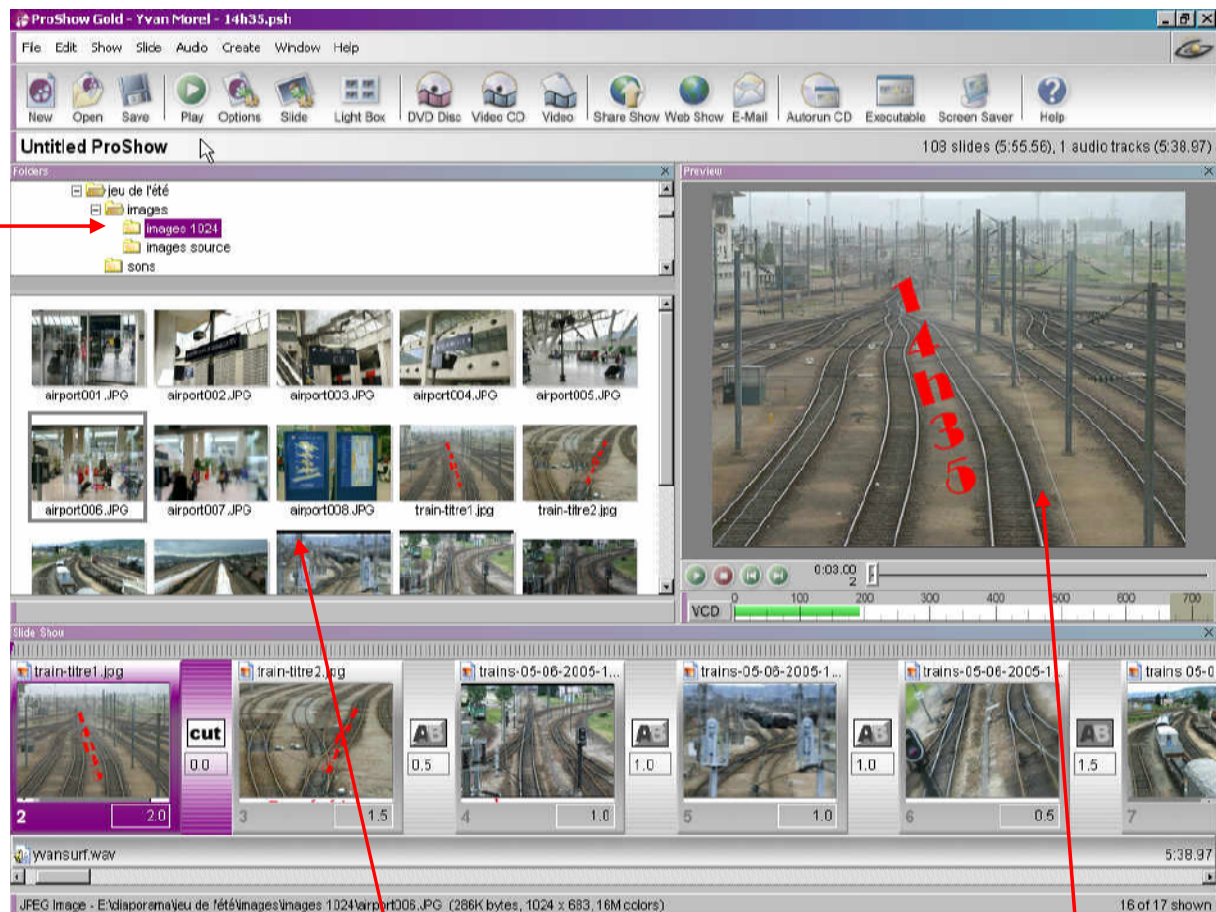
ProShow Gold - Yvan Morel - 14h35.psh

File Edit Show Slide Audio Create Window Help

New Open Save Play Options Slide Light Box DVD Disc Video CD Video Share Show Web Show E-Mail Autorun CD Executable Screen Saver Help

Untitled ProShow

108 slides (5:55.56), 1 audio tracks (5:38.97)

Folders

jeu de l'été
images
images 1024
images source
sons

airport001.JPG airport002.JPG airport003.JPG airport004.JPG airport005.JPG
airport006.JPG airport007.JPG airport008.JPG train-titre1.jpg train-titre2.jpg

Preview

14h35

0:03.00
2

VCD 0 100 200 300 400 500 600 700

Slide Show

train-titre1.jpg
2 2.0
cut
0.0
train-titre2.jpg
3 1.5
AB
0.5
trains-05-06-2005-1...
4 1.0
AB
1.0
trains-05-06-2005-1...
5 1.0
AB
1.0
trains-05-06-2005-1...
6 0.5
AB
1.5
trains 05-0
7

wansurf.wav
5:38.97

JPEG Image - E:\diaporama\jeu de l'été\images\images 1024\airport006.JPG (286K bytes, 1024 x 683, 16M colors)
16 of 17 shown